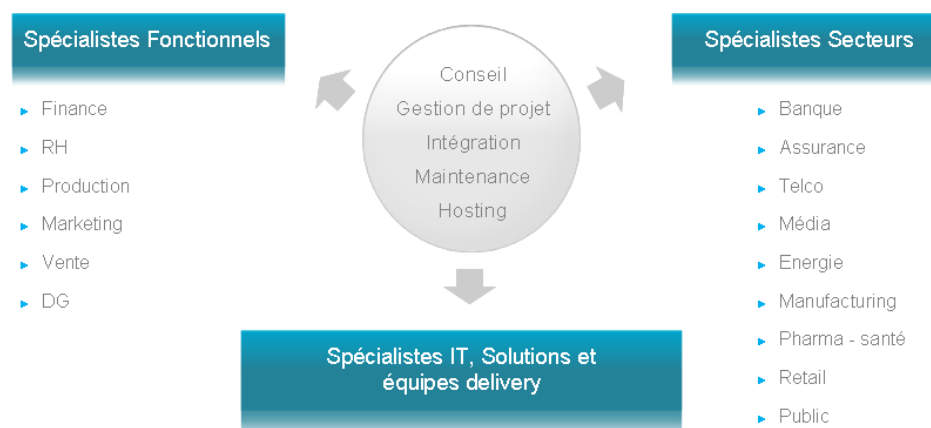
Spécialistes Fonctionnels

- Finance
- RH
- Production
- Marketing
- Vente
- DG

Conseil
Gestion de projet
Intégration
Maintenance
Hosting

Spécialistes Secteurs

- Banque
- Assurance
- Telco
- Média
- Energie
- Manufacturing
- Pharma - santé
- Retail
- Public

Spécialistes IT, Solutions et équipes delivery